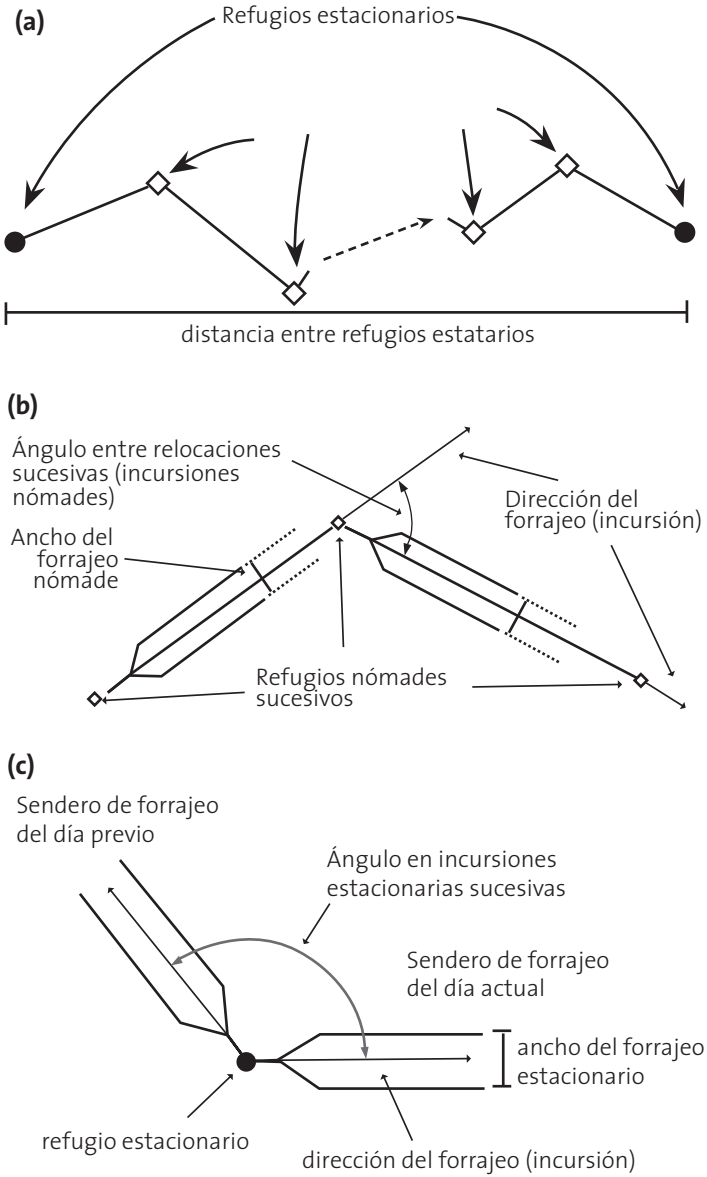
(a)

Refugios estacionarios

distancia entre refugios estatarios

(b)

Ángulo entre relocaciones sucesivas (incursiones nómades)

Dirección del forrajeo (incursión)

Ancho del forrajeo nómade

Refugios nómades sucesivos

(c)

Sendero de forrajeo del día previo

Ángulo en incursiones estacionarias sucesivas

Sendero de forrajeo del día actual

ancho del forrajeo estacionario

refugio estacionario

dirección del forrajeo (incursión)